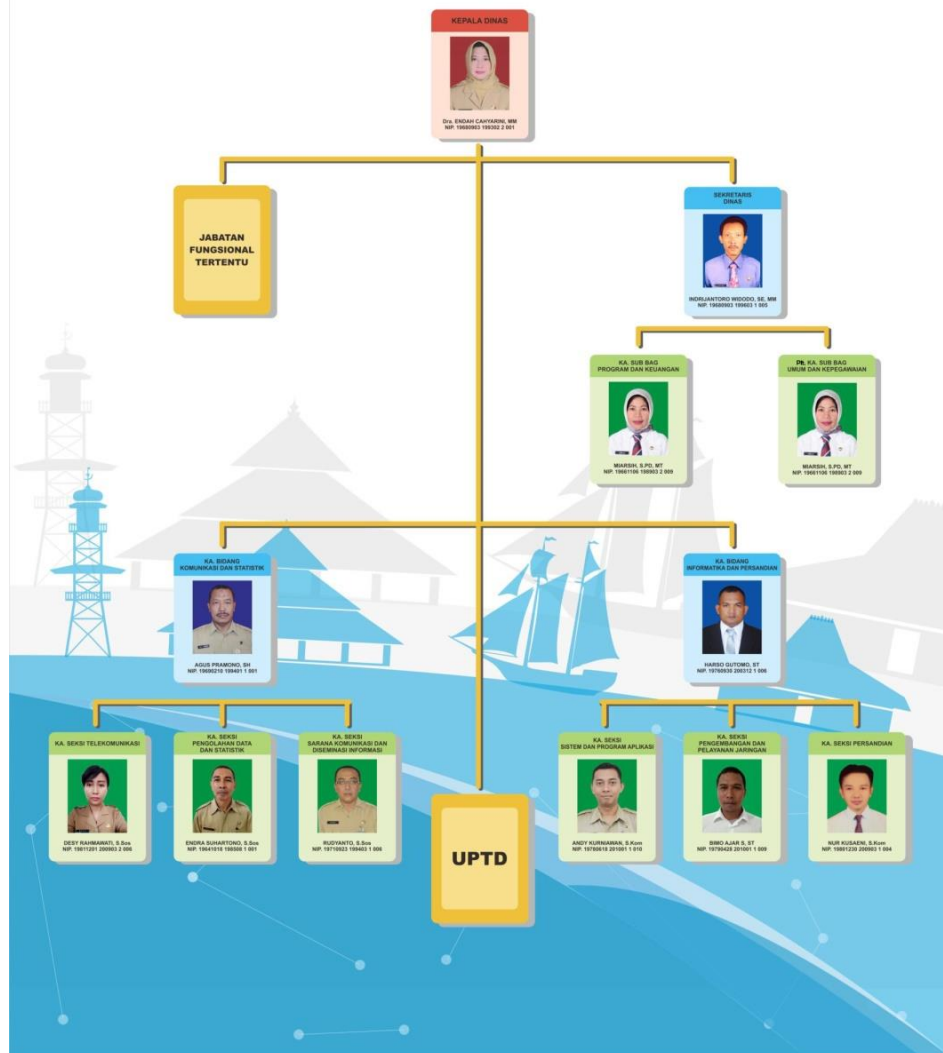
KEPALA DINAS

Drs. ENDAH CAHYARINI, MM
NIP. 19680903 199302 2 001

JABATAN FUNGSIONAL TERTENTU

SEKRETARIS DINAS

INDRIJANTORO WIDODO, SE, MM
NIP. 19680903 199603 1 005

KA. SUB BAG PROGRAM DAN KEUANGAN

MIARSIH, S.PD, MT
NIP. 19661106 198903 2 009

Pb. KA. SUB BAG UMUM DAN KEPEGAWAIAN

MIARSIH, S.PD, MT
NIP. 19661106 198903 2 009

KA. BIDANG KOMUNIKASI DAN STATISTIK

AGUS PRAMONO, SH
NIP. 19680210 199401 1 001

KA. BIDANG INFORMATIKA DAN PERSANDIAN

HARSO GUTOMO, ST
NIP. 19760930 200312 1 006

KA. SEKSI TELEKOMUNIKASI

DESY RAHMAWATI, S.Sos
NIP. 19811201 200903 2 006

KA. SEKSI PENGOLAHAN DATA DAN STATISTIK

ENDRA SUHARTONO, S.Sos
NIP. 19641018 198508 1 001

KA. SEKSI SARANA KOMUNIKASI DAN DISEMINASI INFORMASI

RUDYANTO, S.Sos
NIP. 19710923 199403 1 008

UPTD

KA. SEKSI SISTEM DAN PROGRAM APLIKASI

ANDY KURNIAWAN, S.Kom
NIP. 19780618 201001 1 010

KA. SEKSI PENGEMBANGAN DAN PELAYANAN JARINGAN

BIMO AJAR S, ST
NIP. 19780428 201001 1 009

KA. SEKSI PERSANDIAN

NUR KUSAENI, S.Kom
NIP. 19881230 200903 1 004